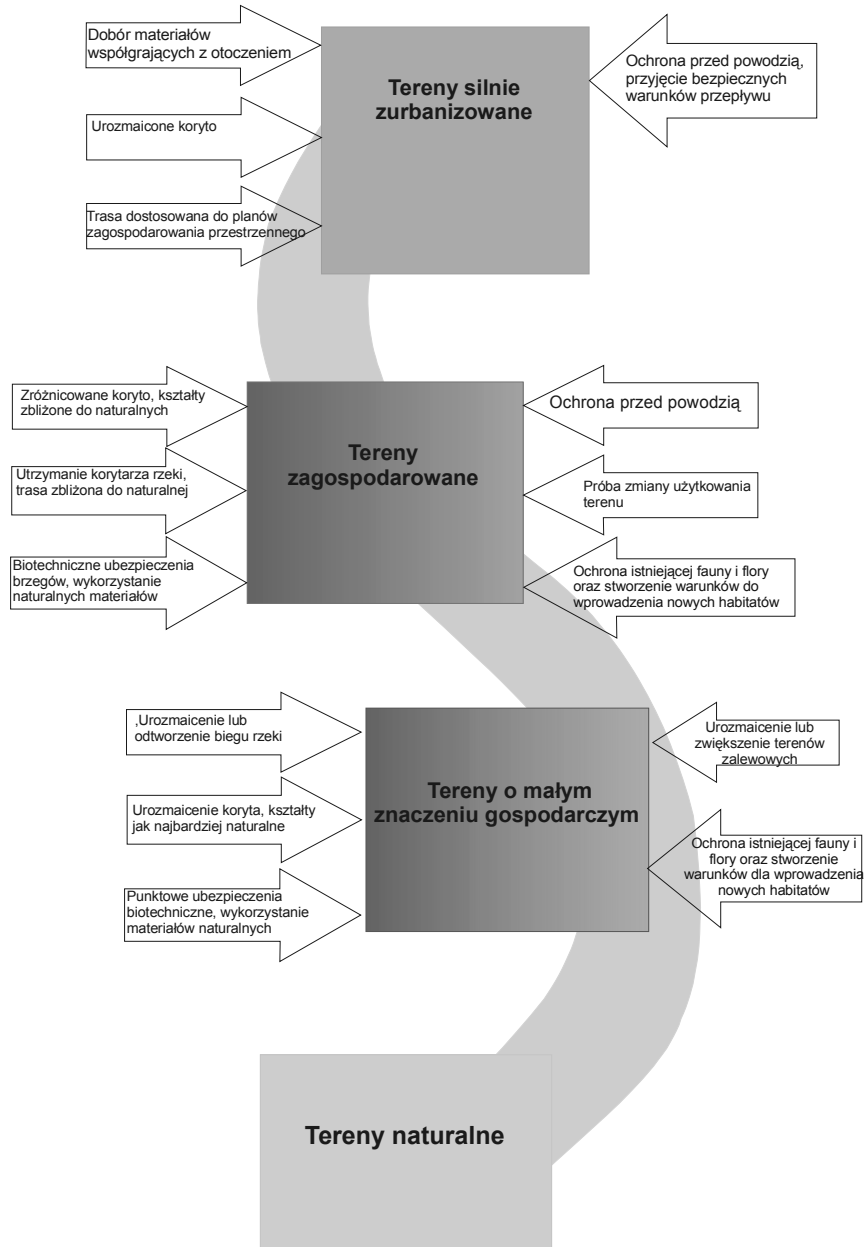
Dobór materiałów współgrających z otoczeniem

Tereny silnie zurbanizowane

Ochrona przed powodzią, przyjęcie bezpiecznych warunków przepływu

Urozmaicone koryto

Trasa dostosowana do planów zagospodarowania przestrzennego

Zróżnicowane koryto, kształty zbliżone do naturalnych

Tereny zagospodarowane

Ochrona przed powodzią

Utrzymanie korytarza rzeki, trasa zbliżona do naturalnej

Próba zmiany użytkowania terenu

Biotechniczne ubezpieczenia brzegów, wykorzystanie naturalnych materiałów

Ochrona istniejącej fauny i flory oraz stworzenie warunków do wprowadzenia nowych habitatów

,Urozmaicenie lub odtworzenie biegu rzeki

Tereny o małym znaczeniu gospodarczym

Urozmaicenie lub zwiększenie terenów zalewowych

Urozmaicenie koryta, kształty jak najbardziej naturalne

Ochrona istniejącej fauny i flory oraz stworzenie warunków dla wprowadzenia nowych habitatów

Punktowe ubezpieczenia biotechniczne, wykorzystanie materiałów naturalnych

Tereny naturalne